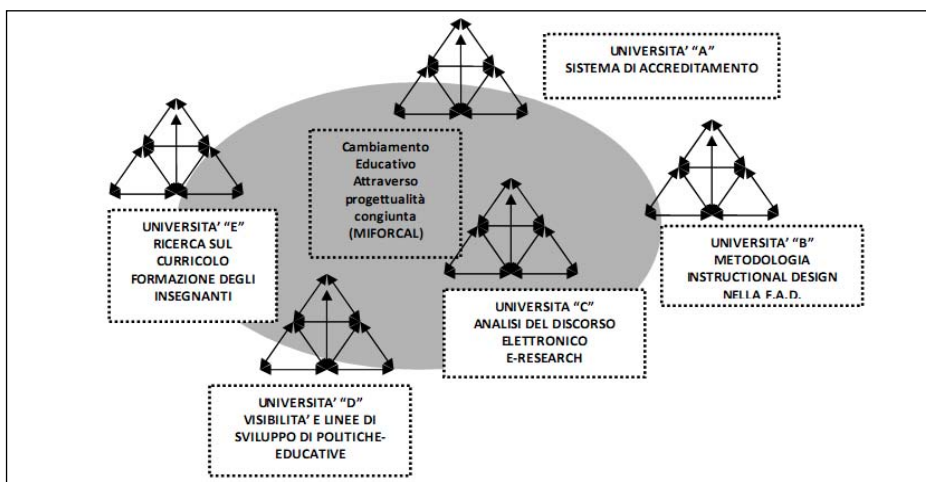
UNIVERSITA' "A"
SISTEMA DI ACCREDITAMENTO

Cambiamento Educativo Attraverso progettualità congiunta (MIFORCAL)

UNIVERSITA' "E"
RICERCA SUL CURRICOLO FORMAZIONE DEGLI INSEGNANTI

UNIVERSITA' "B"
METODOLOGIA INSTRUCTIONAL DESIGN NELLA F.A.D.

UNIVERSITA "C"
ANALISI DEL DISCORSO ELETTRONICO E-RESEARCH

UNIVERSITA' "D"
VISIBILITA' E LINEE DI SVILUPPO DI POLITICHE-EDUCATIVE